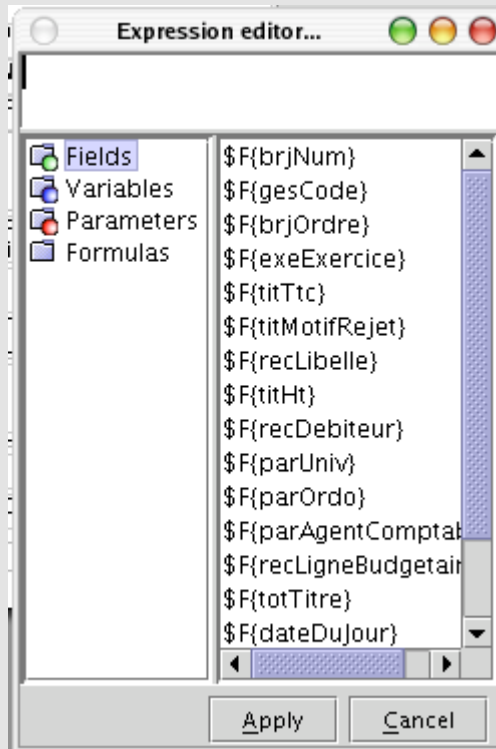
Expression editor...

Fields
Variables
Parameters
Formulas

\$F{brjNum}
\$F{gesCode}
\$F{brjOrdre}
\$F{exeExercice}
\$F{titTtc}
\$F{titMotifRejet}
\$F{recLibelle}
\$F{titHt}
\$F{recDebiteur}
\$F{parUniv}
\$F{parOrdo}
\$F{parAgentComptab
\$F{recLigneBudgetair
\$F{totTitre}
\$F{dateDuJour}

Apply
Cancel